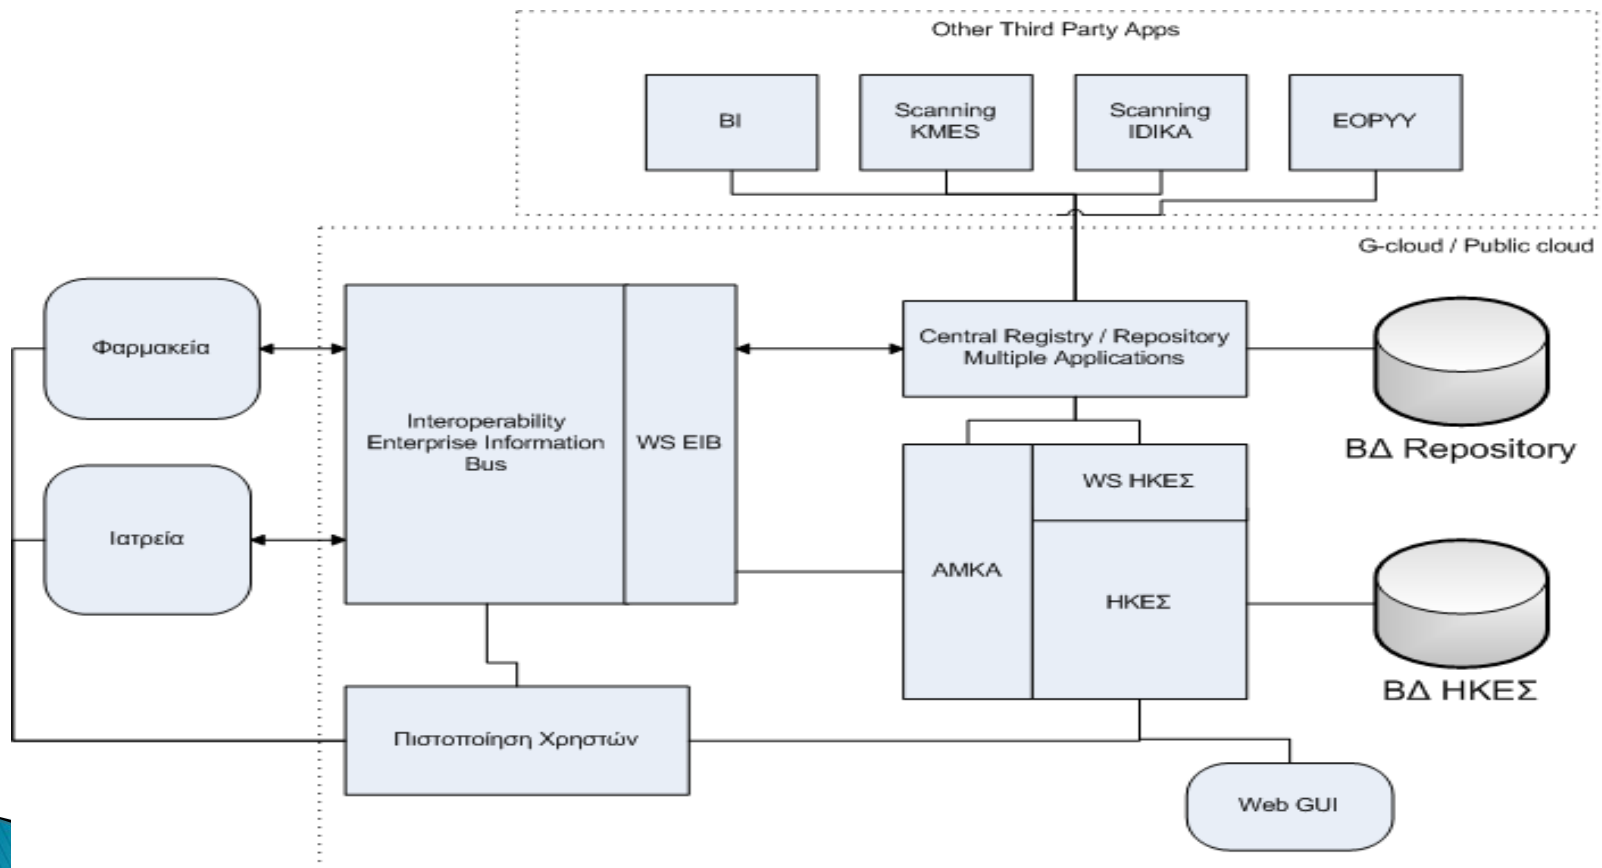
Other Third Party Apps

BI

Scanning KMES

Scanning IDIKA

EOPYY

G-cloud / Public cloud

Φαρμακεία

Interoperability Enterprise Information Bus

WS EIB

Central Registry / Repository Multiple Applications

ΒΔ Repository

Ιατρεία

ΑΜΚΑ

WS ΗΚΕΣ

ΗΚΕΣ

ΒΔ ΗΚΕΣ

Πιστοποίηση Χρηστών

Web GUI